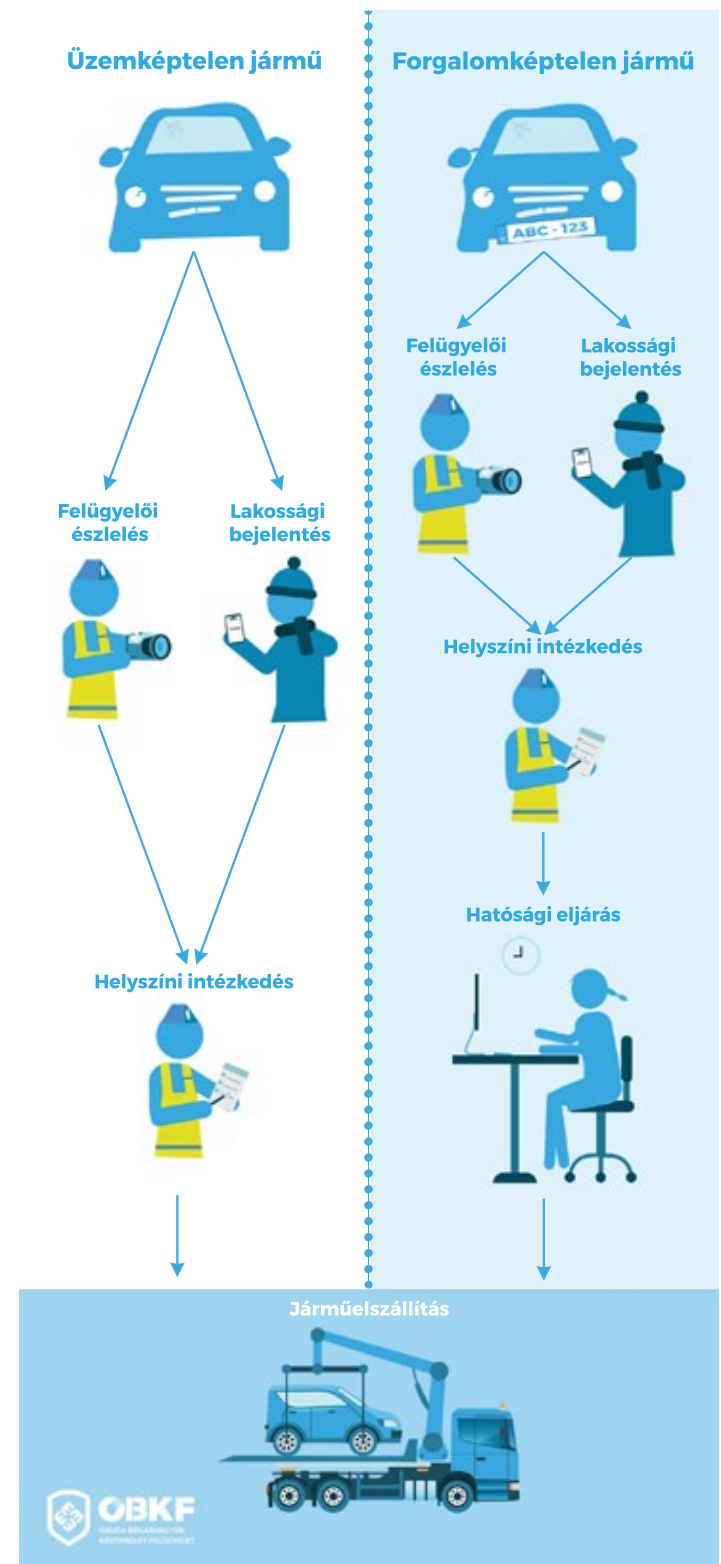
Üzemképtelen jármű

Felügyelői észlelés

Lakossági bejelentés

Helyszíni intézkedés

Forgalomképtelen jármű

ABC - 123

Felügyelői észlelés

Lakossági bejelentés

Helyszíni intézkedés

Hatósági eljárás

Járműelszállítás

OBKF

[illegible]